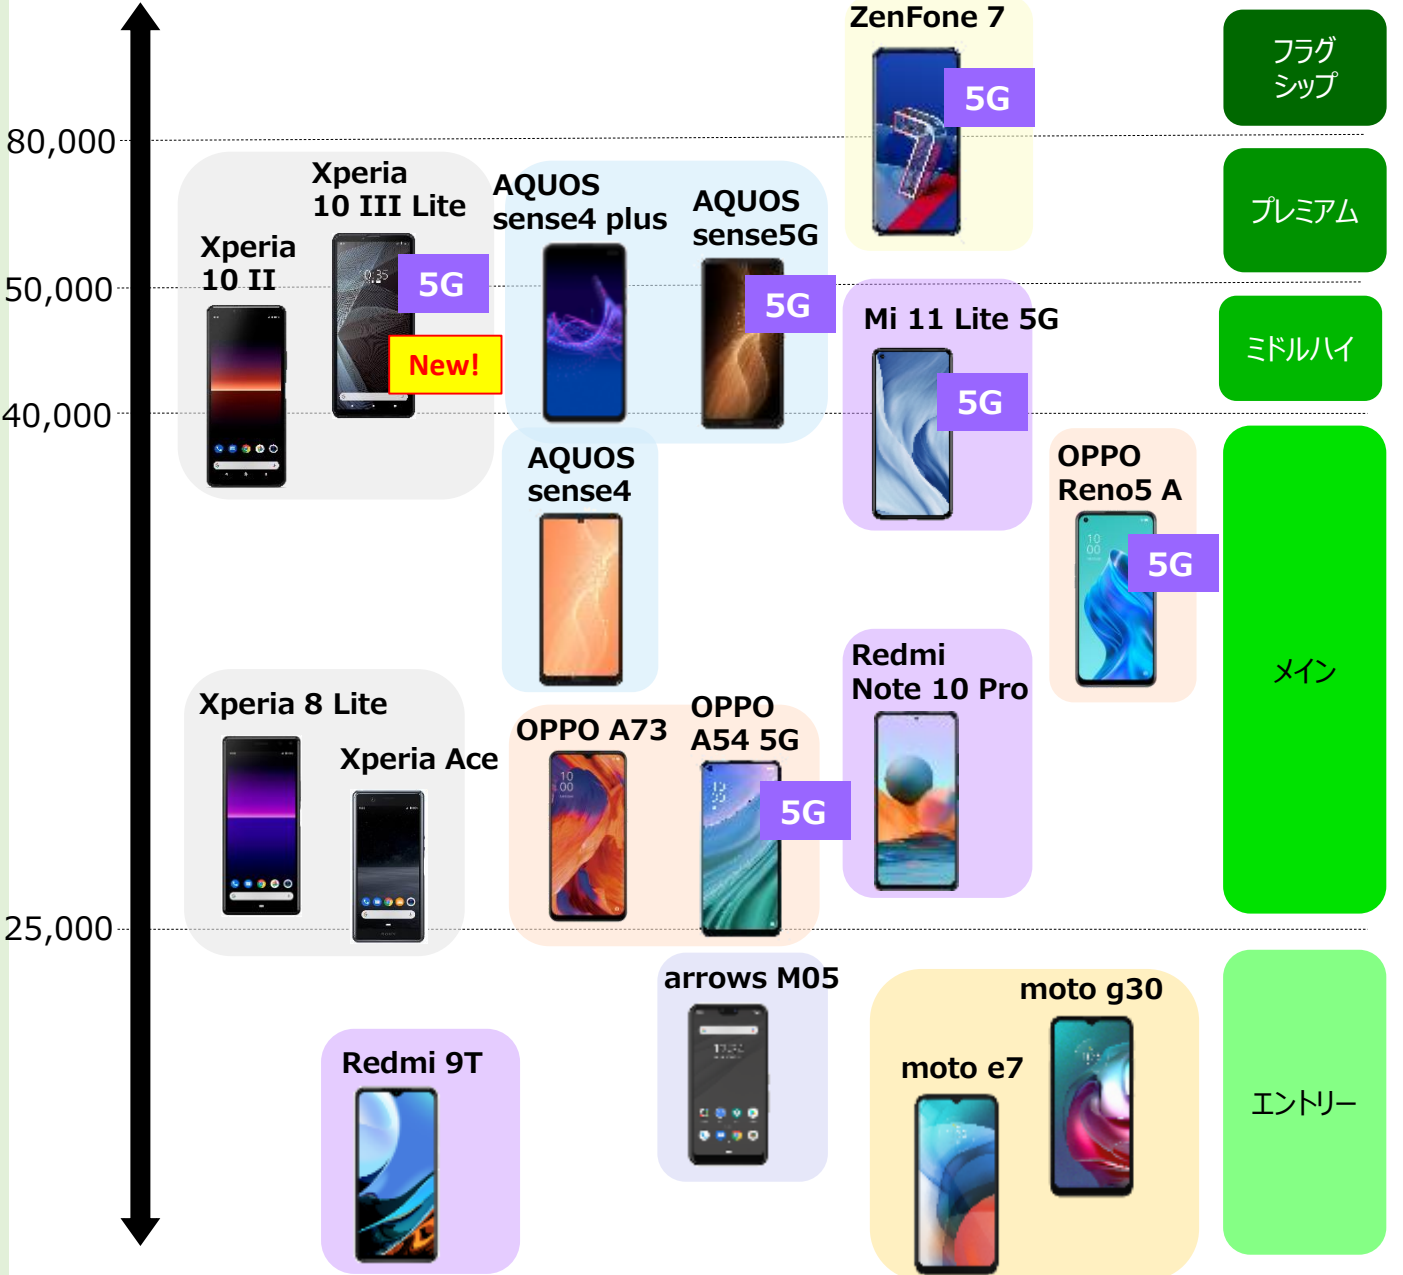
ZenFone 7
5G

フラグシップ

80,000

Xperia 10 III Lite
5G
New!

Xperia 10 II

AQUOS sense4 plus

AQUOS sense5G
5G

プレミアム

50,000

Mi 11 Lite 5G
5G

ミドルハイ

40,000

AQUOS sense4

OPPO Reno5 A
5G

メイン

Redmi Note 10 Pro

Xperia 8 Lite

Xperia Ace

OPPO A73

OPPO A54 5G
5G

25,000

arrows M05

moto g30

moto e7

Redmi 9T

エントリー